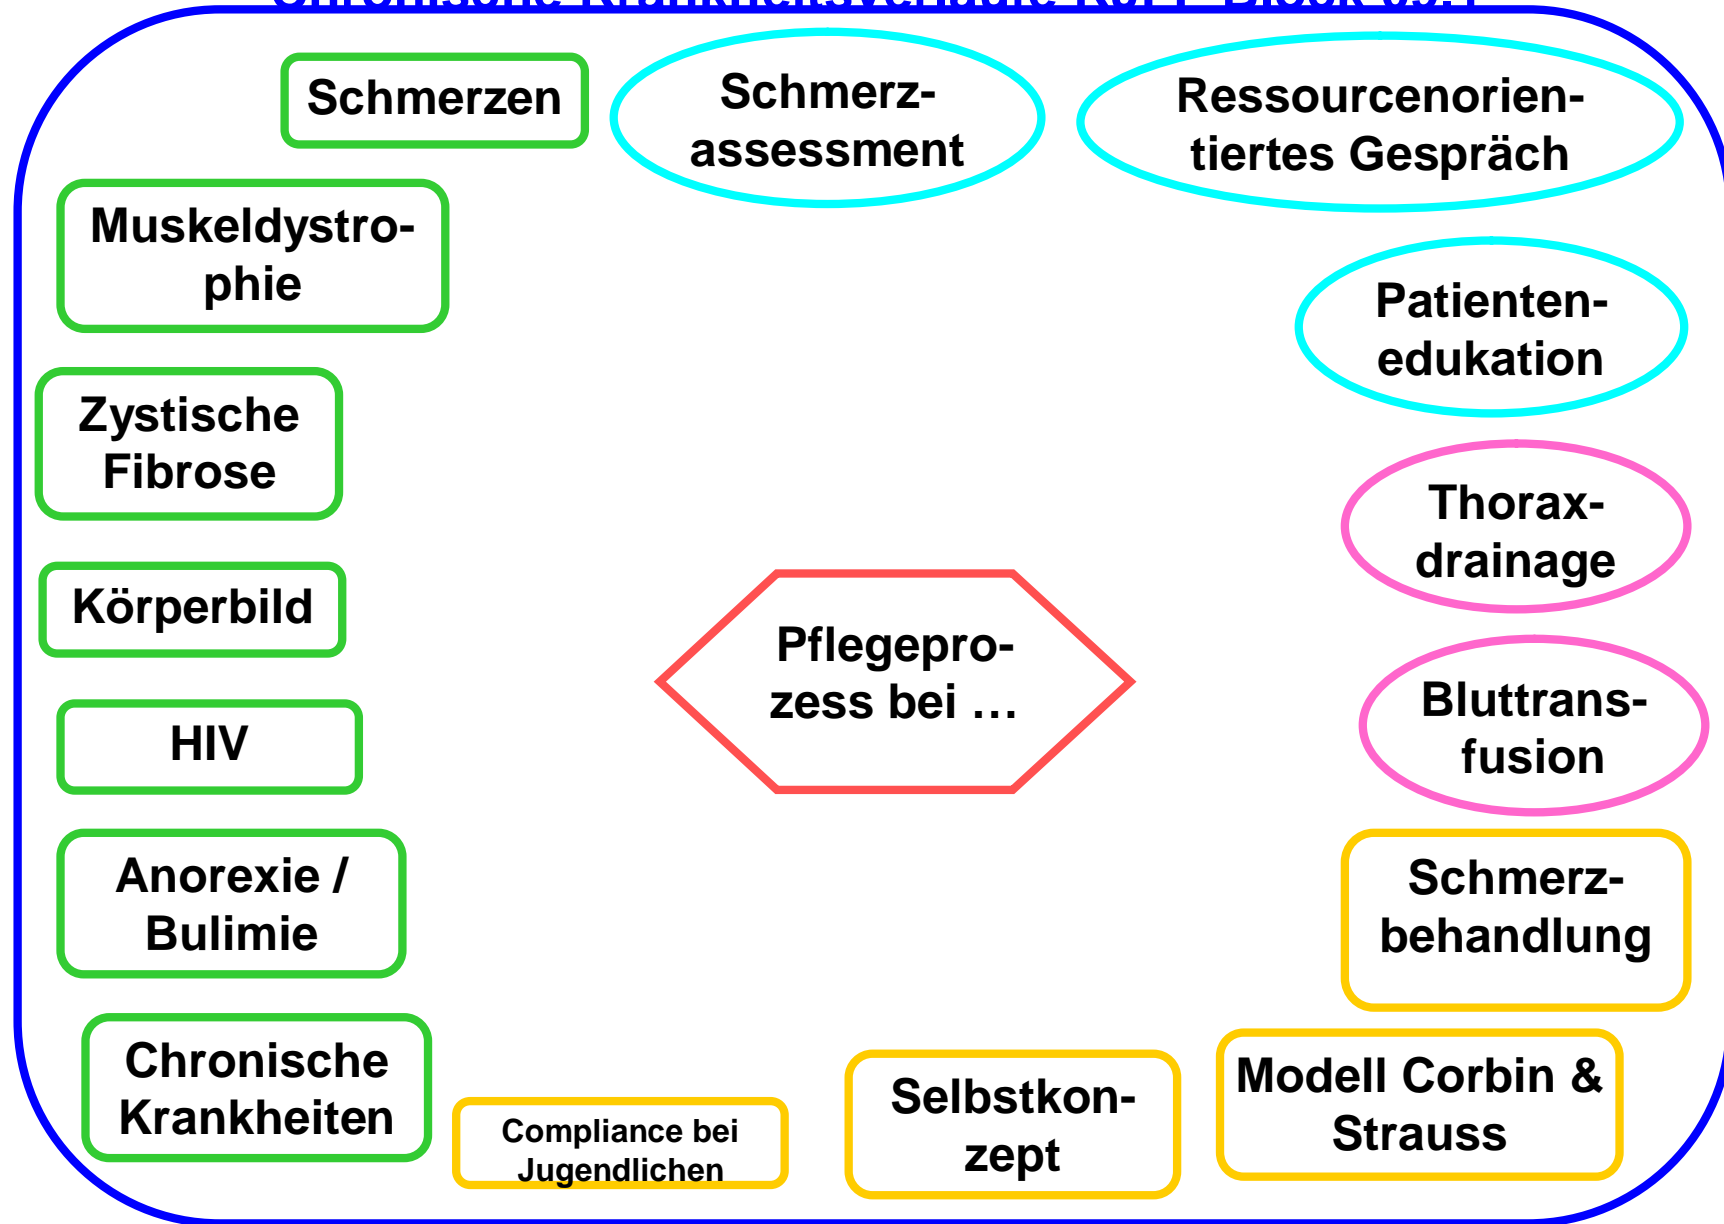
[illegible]

Schmerzen

Schmerzassessment

Ressourcenorientiertes Gespräch

Muskeldystrophie

Patientenedukation

Zystische Fibrose

Thoraxdrainage

Körperbild

Pflegeprozess bei …

HIV

Bluttransfusion

Anorexie / Bulimie

Schmerzbehandlung

Chronische Krankheiten

Compliance bei Jugendlichen

Selbstkonzept

Modell Corbin & Strauss